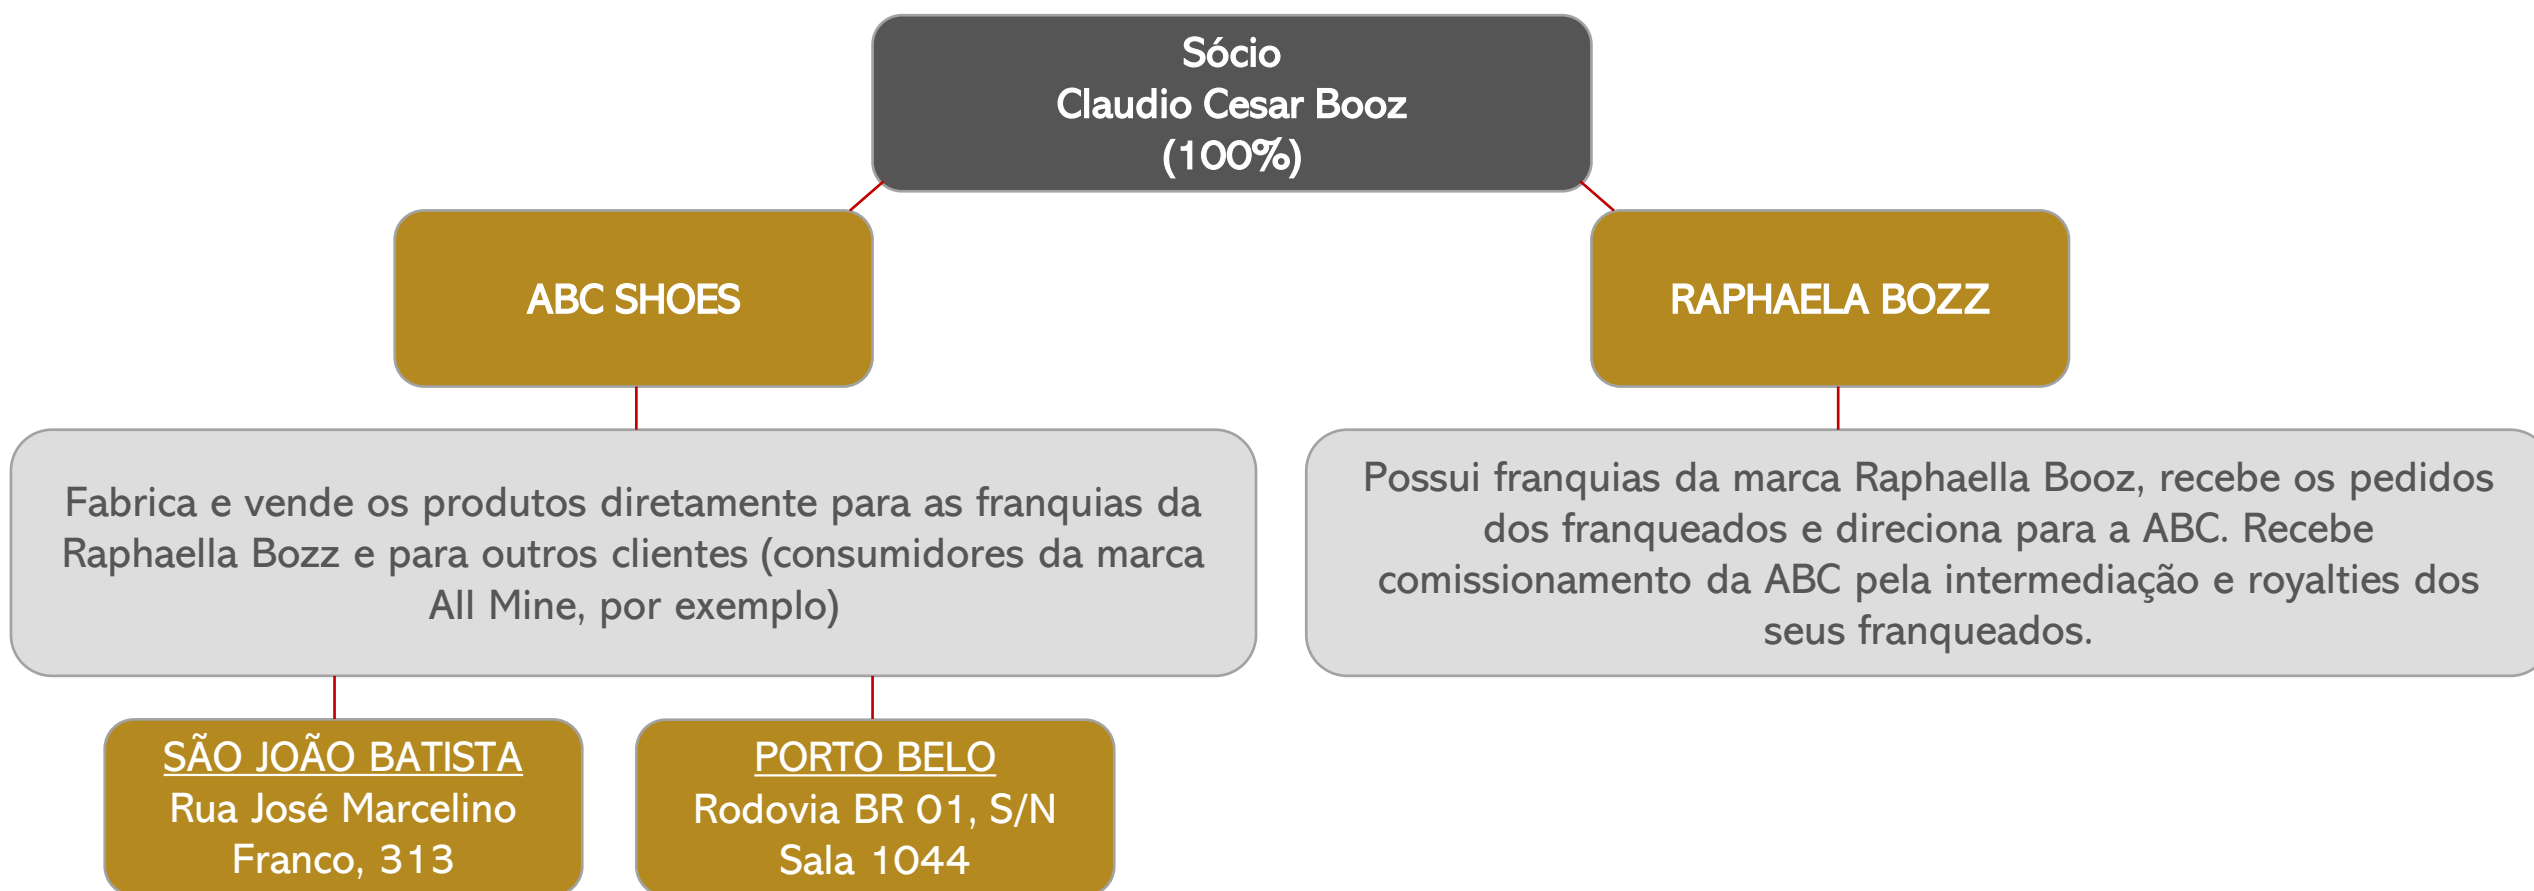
Sócio
Claudio Cesar Booz
(100%)

ABC SHOES

RAPHAELA BOZZ

Fabrica e vende os produtos diretamente para as franquias da Raphaella Bozz e para outros clientes (consumidores da marca All Mine, por exemplo)

Possui franquias da marca Raphaella Booz, recebe os pedidos dos franqueados e direciona para a ABC. Recebe comissionamento da ABC pela intermediação e royalties dos seus franqueados.

SÃO JOÃO BATISTA
Rua José Marcelino Franco, 313

PORTO BELO
Rodovia BR 01, S/N
Sala 1044